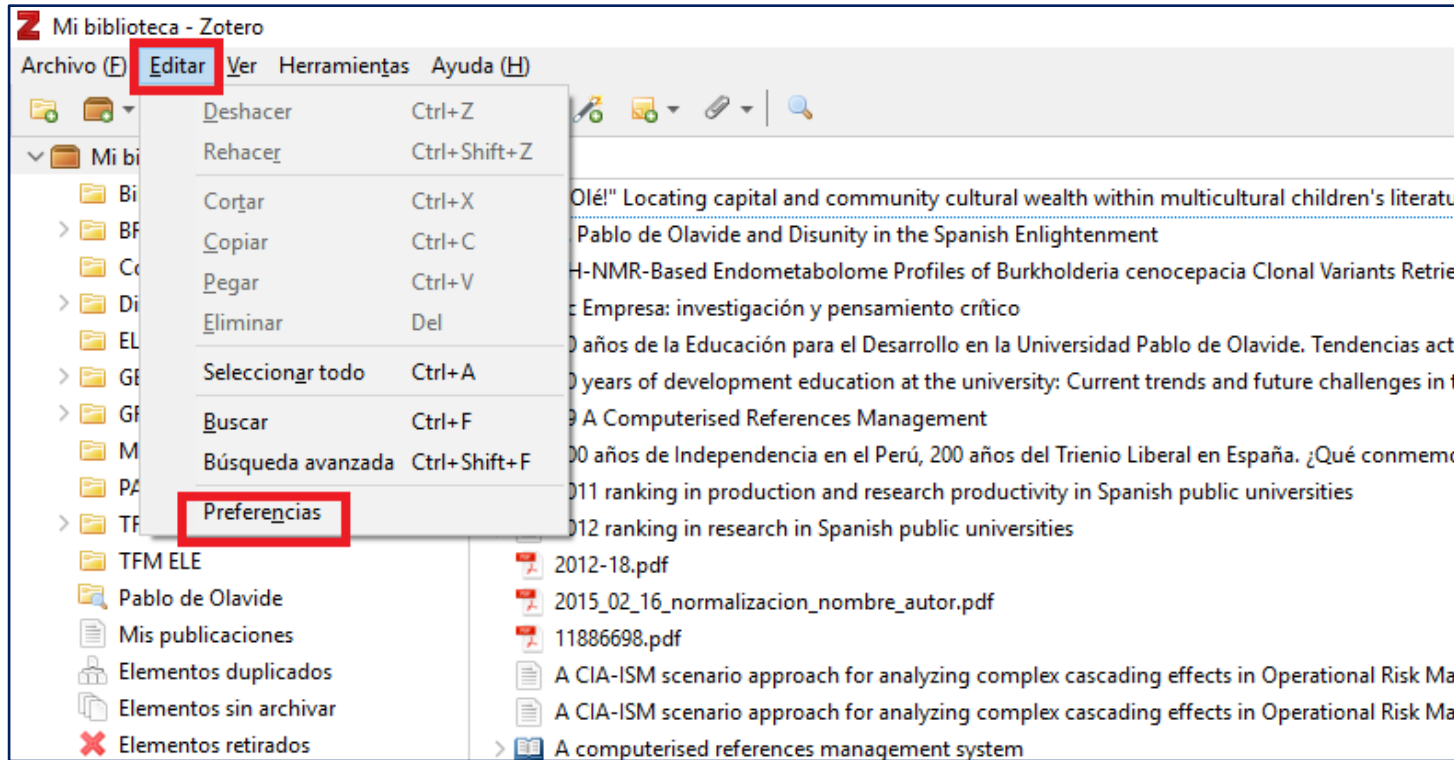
Mi biblioteca - Zotero

Archivo (F) Editar Ver Herramientas Ayuda (H)

Deshacer Ctrl+Z
Rehacer Ctrl+Shift+Z
Cortar Ctrl+X
Copiar Ctrl+C
Pegar Ctrl+V
Eliminar Del
Seleccionar todo Ctrl+A
Buscar Ctrl+F
Búsqueda avanzada Ctrl+Shift+F
Preferencias

Mi bi
Bi
BF
Co
Di
EL
GE
GF
M
PA
TF
TFM ELE
Pablo de Olavide
Mis publicaciones
Elementos duplicados
Elementos sin archivar
Elementos retirados

Olé!" Locating capital and community cultural wealth within multicultural children's literatu
Pablo de Olavide and Disunity in the Spanish Enlightenment
H-NMR-Based Endometabolome Profiles of Burkholderia cenocepacia Clonal Variants Retrie
Empresa: investigación y pensamiento crítico
0 años de la Educación para el Desarrollo en la Universidad Pablo de Olavide. Tendencias act
0 years of development education at the university: Current trends and future challenges in
9 A Computerised References Management
00 años de Independencia en el Perú, 200 años del Trienio Liberal en España. ¿Qué conmem
011 ranking in production and research productivity in Spanish public universities
012 ranking in research in Spanish public universities
2012-18.pdf
2015_02_16_normalizacion_nombre_autor.pdf
11886698.pdf
A CIA-ISM scenario approach for analyzing complex cascading effects in Operational Risk Ma
A CIA-ISM scenario approach for analyzing complex cascading effects in Operational Risk Ma
A computerised references management system